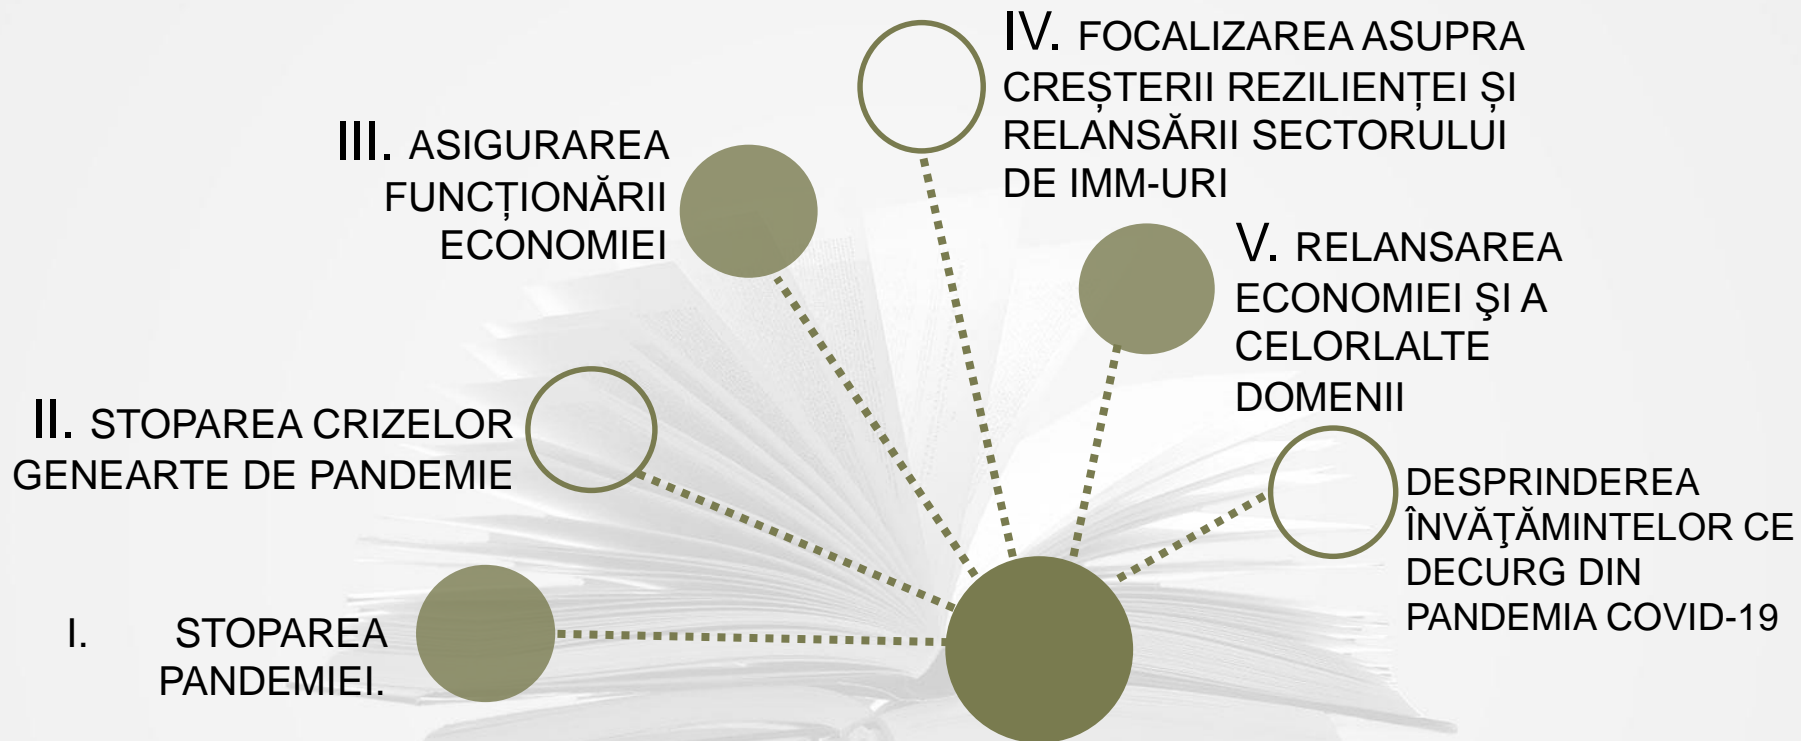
IV. FOCALIZAREA ASUPRA CREȘTERII REZILIENȚEI ȘI RELANSĂRII SECTORULUI DE IMM-URI

III. ASIGURAREA FUNCȚIONĂRII ECONOMIEI

V. RELANSAREA ECONOMIEI ŞI A CELORLALTE DOMENII

II. STOPAREA CRIZELOR GENEARTE DE PANDEMIE

DESPRINDEREA ÎNVĂŢĂMINTELOR CE DECURG DIN PANDEMIA COVID-19

I. STOPAREA PANDEMIEI.